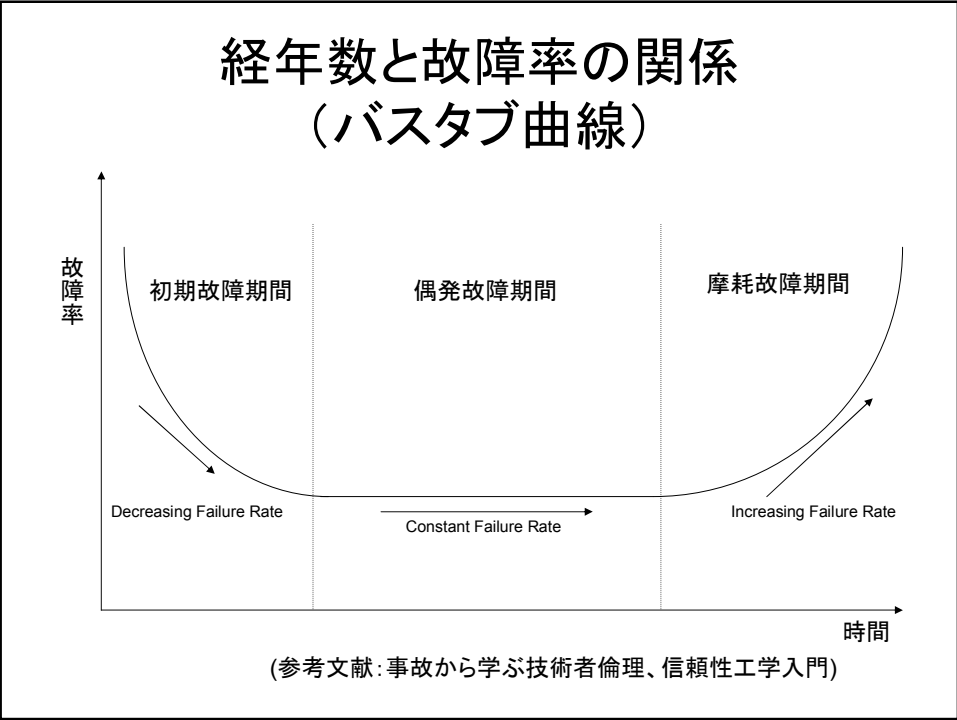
経年数と故障率の関係
（バスタブ曲線）

故障率

初期故障期間

偶発故障期間

摩耗故障期間

Decreasing Failure Rate

Constant Failure Rate

Increasing Failure Rate

時間

(参考文献：事故から学ぶ技術者倫理、信頼性工学入門)